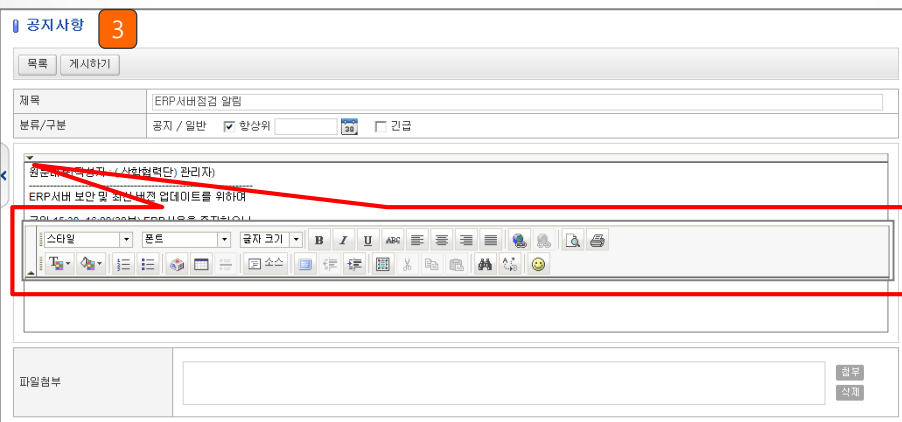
공지사항 3

목록 게시하기

| 제목 | ERP서버점검 알림 |
|---|---|
| 분류/구분 | 공지 / 일반 ☑ 항상위 30 ☐ 긴급 |

원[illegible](산학협력단) 관리자)

ERP서버 보안 및 최신 버전 업데이트를 위하여

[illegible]

스타일 폰트 글자 크기 B I U ABC

소스

파일첨부

첨부
삭제